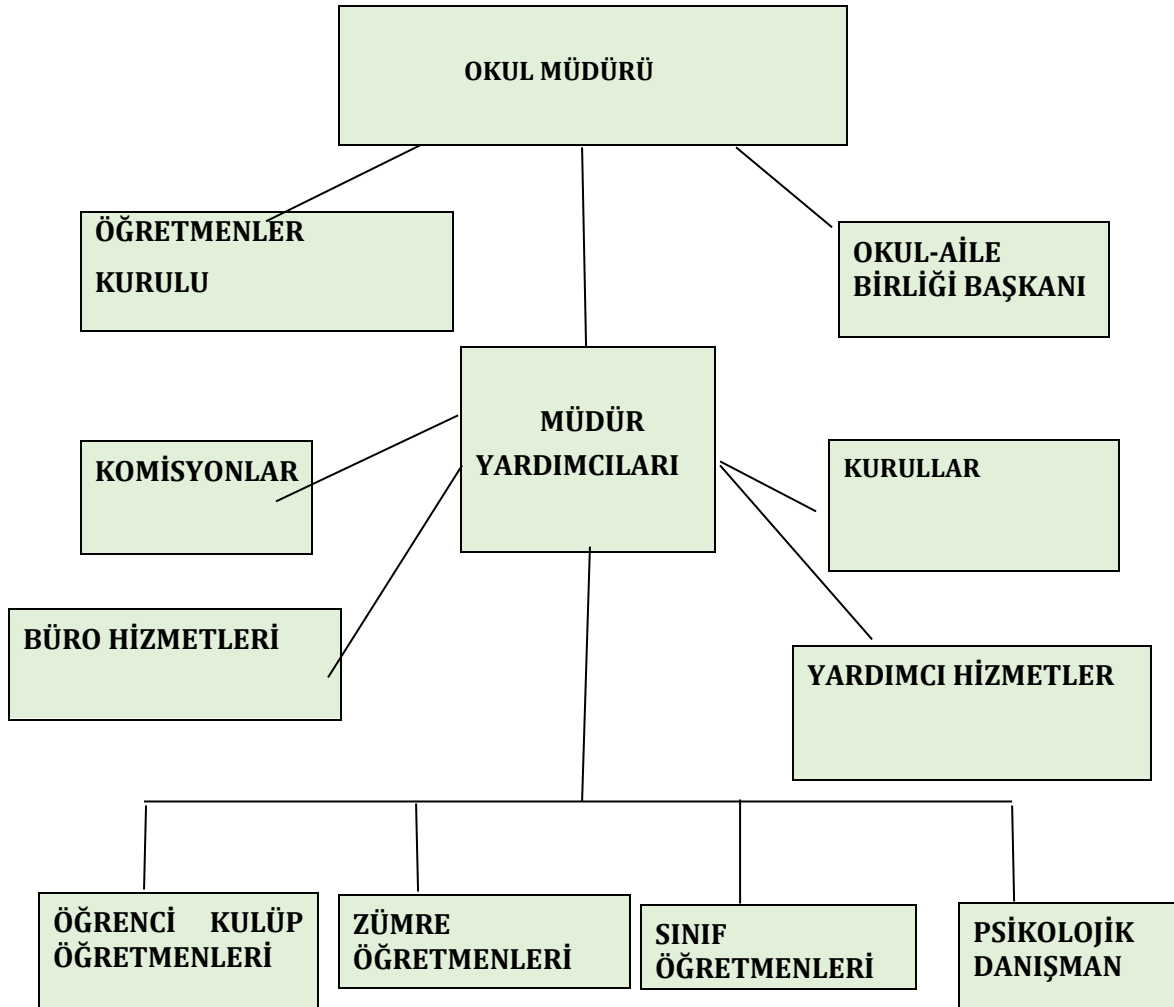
OKUL MÜDÜRÜ

ÖĞRETMENLER KURULU

OKUL-AİLE BİRLİĞİ BAŞKANI

MÜDÜR YARDIMCILARI

KOMİSYONLAR

KURULLAR

BÜRO HİZMETLERİ

YARDIMCI HİZMETLER

ÖĞRENCİ KULÜP ÖĞRETMENLERİ

ZÜMRE ÖĞRETMENLERİ

SINIF ÖĞRETMENLERİ

PSİKOLOJİK DANIŞMAN